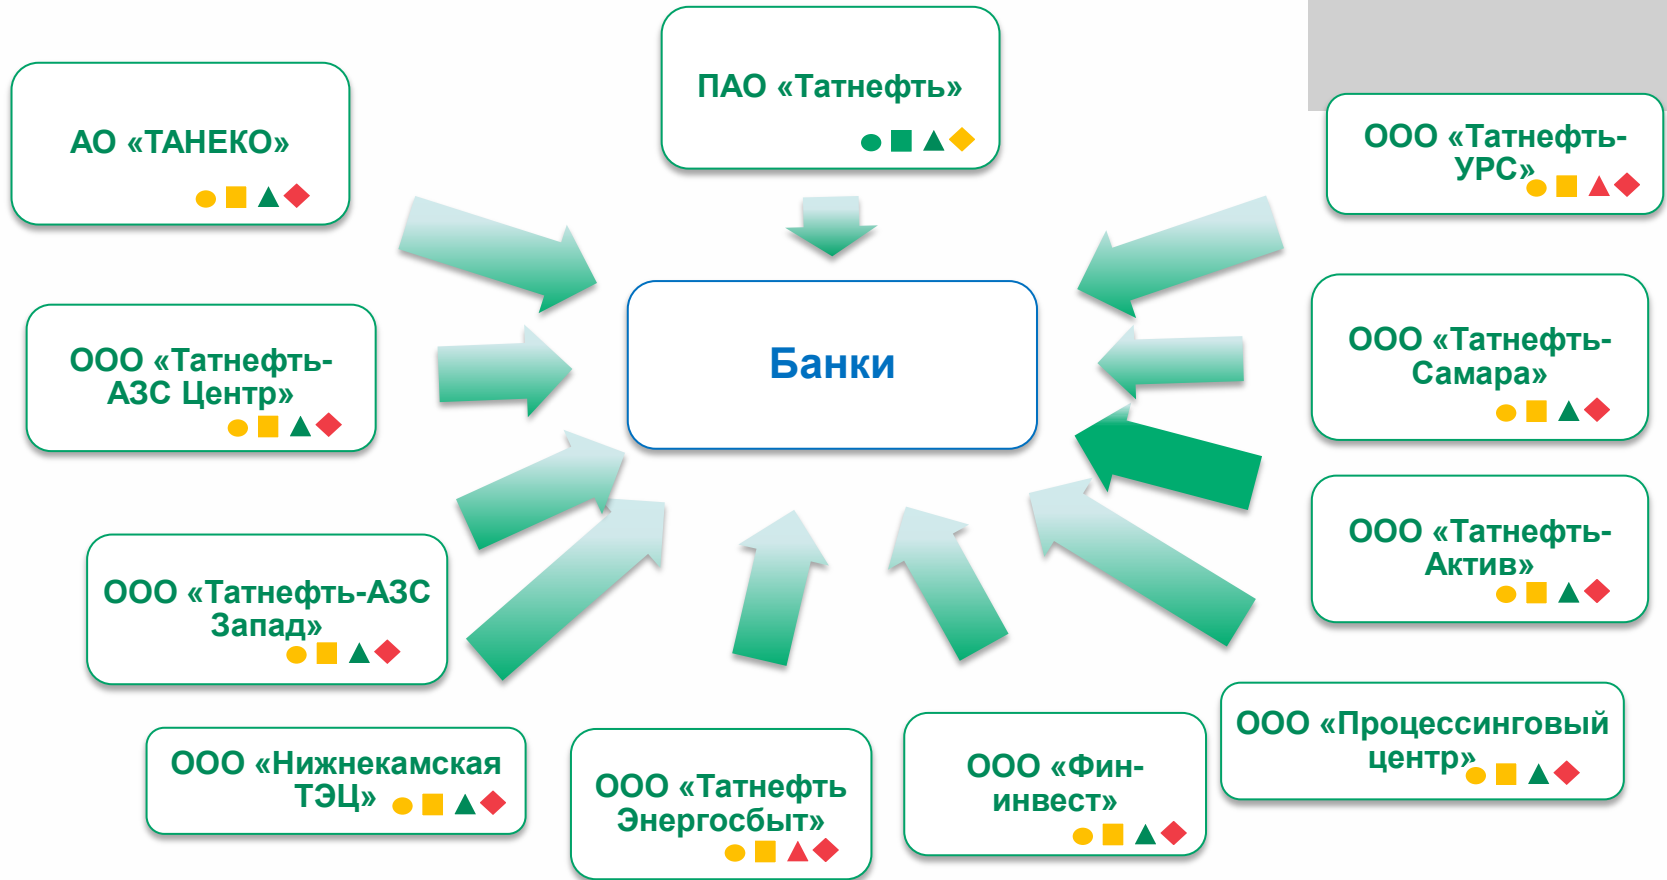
АО «ТАНЕКО»

ПАО «Татнефть»

ООО «Татнефть-УРС»

ООО «Татнефть-АЗС Центр»

Банки

ООО «Татнефть-Самара»

ООО «Татнефть-Актив»

ООО «Татнефть-АЗС Запад»

ООО «Процессинговый центр»

ООО «Нижнекамская ТЭЦ»

ООО «Татнефть Энергосбыт»

ООО «Фин-инвест»